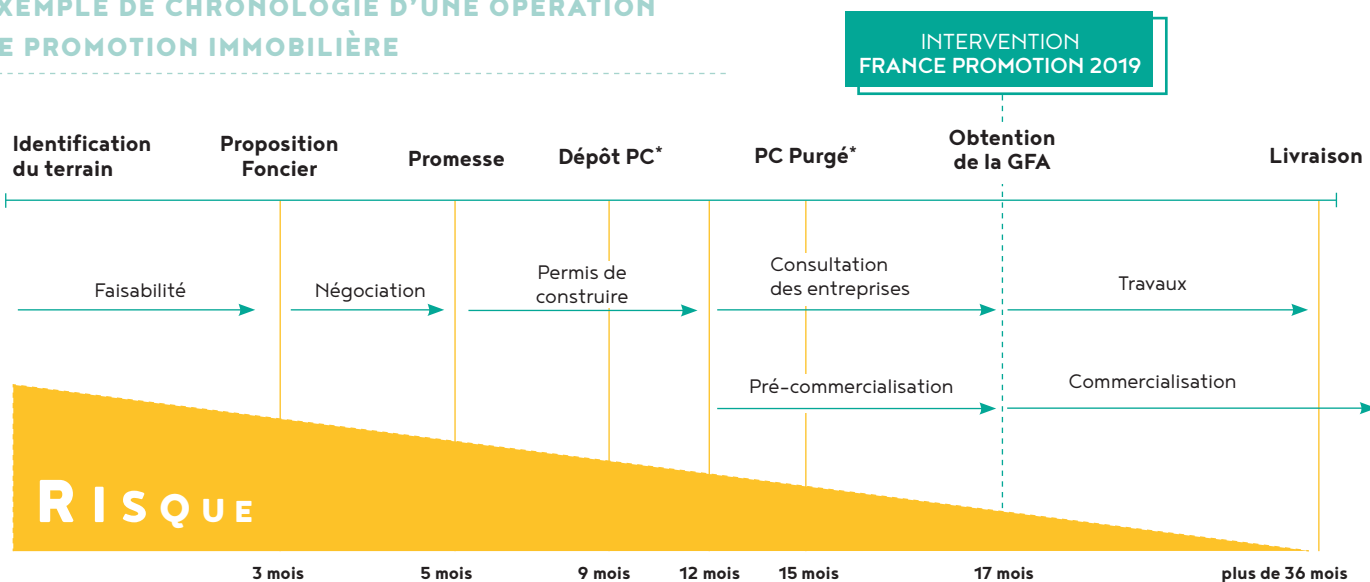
XEMPLE DE CHRONOLOGIE D'UNE OPÉRATION
E PROMOTION IMMOBILIÈRE

INTERVENTION
FRANCE PROMOTION 2019

Identification du terrain

Proposition Foncier

Promesse

Dépôt PC*

PC Purgé*

Obtention de la GFA

Livraison

Faisabilité

Négociation

Permis de construire

Consultation des entreprises

Travaux

Pré-commercialisation

Commercialisation

RISQUE

3 mois

5 mois

9 mois

12 mois

15 mois

17 mois

plus de 36 mois